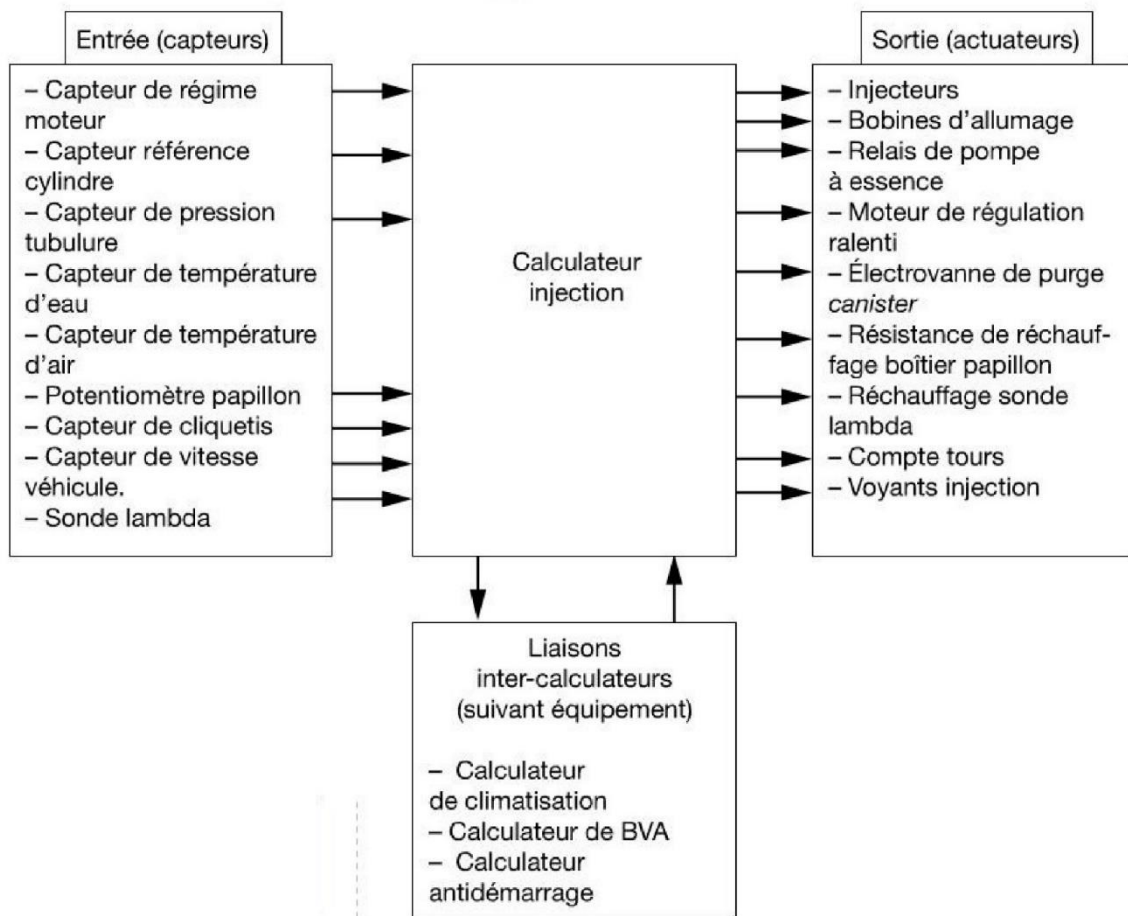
Entrée (capteurs)

– Capteur de régime moteur
– Capteur référence cylindre
– Capteur de pression tubulure
– Capteur de température d'eau
– Capteur de température d'air
– Potentiomètre papillon
– Capteur de cliquetis
– Capteur de vitesse véhicule.
– Sonde lambda

Calculateur injection

Sortie (actuateurs)

– Injecteurs
– Bobines d'allumage
– Relais de pompe à essence
– Moteur de régulation ralenti
– Électrovanne de purge canister
– Résistance de réchauffage boîtier papillon
– Réchauffage sonde lambda
– Compte tours
– Voyants injection

Liaisons inter-calculateurs (suivant équipement)

– Calculateur de climatisation
– Calculateur de BVA
– Calculateur antidémarrage